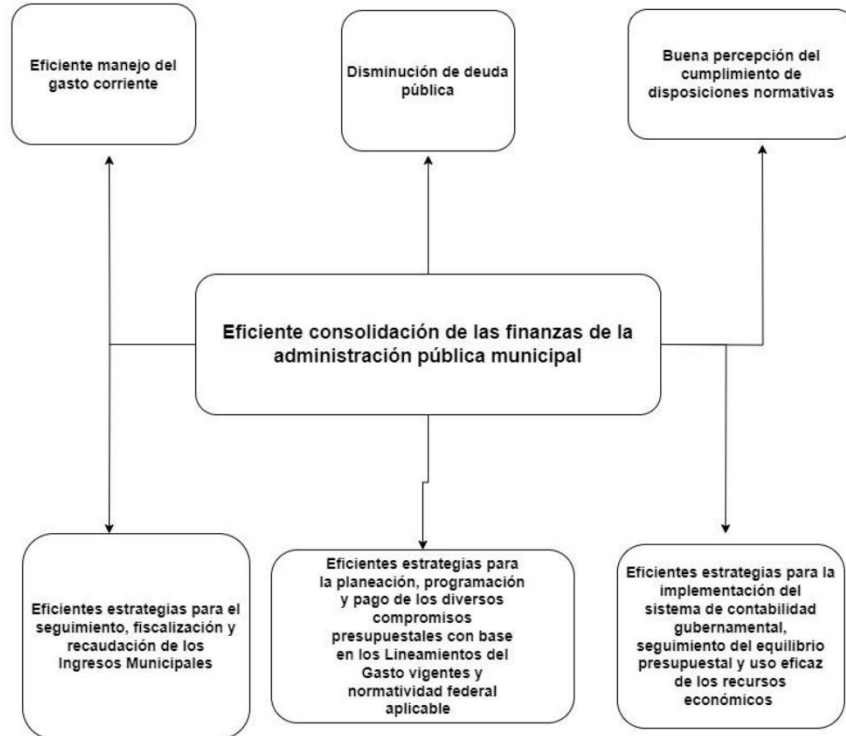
Eficiente manejo del gasto corriente

Disminución de deuda pública

Buena percepción del cumplimiento de disposiciones normativas

Eficiente consolidación de las finanzas de la administración pública municipal

Eficientes estrategias para el seguimiento, fiscalización y recaudación de los Ingresos Municipales

Eficientes estrategias para la planeación, programación y pago de los diversos compromisos presupuestales con base en los Lineamientos del Gasto vigentes y normatividad federal aplicable

Eficientes estrategias para la implementación del sistema de contabilidad gubernamental, seguimiento del equilibrio presupuestal y uso eficaz de los recursos económicos